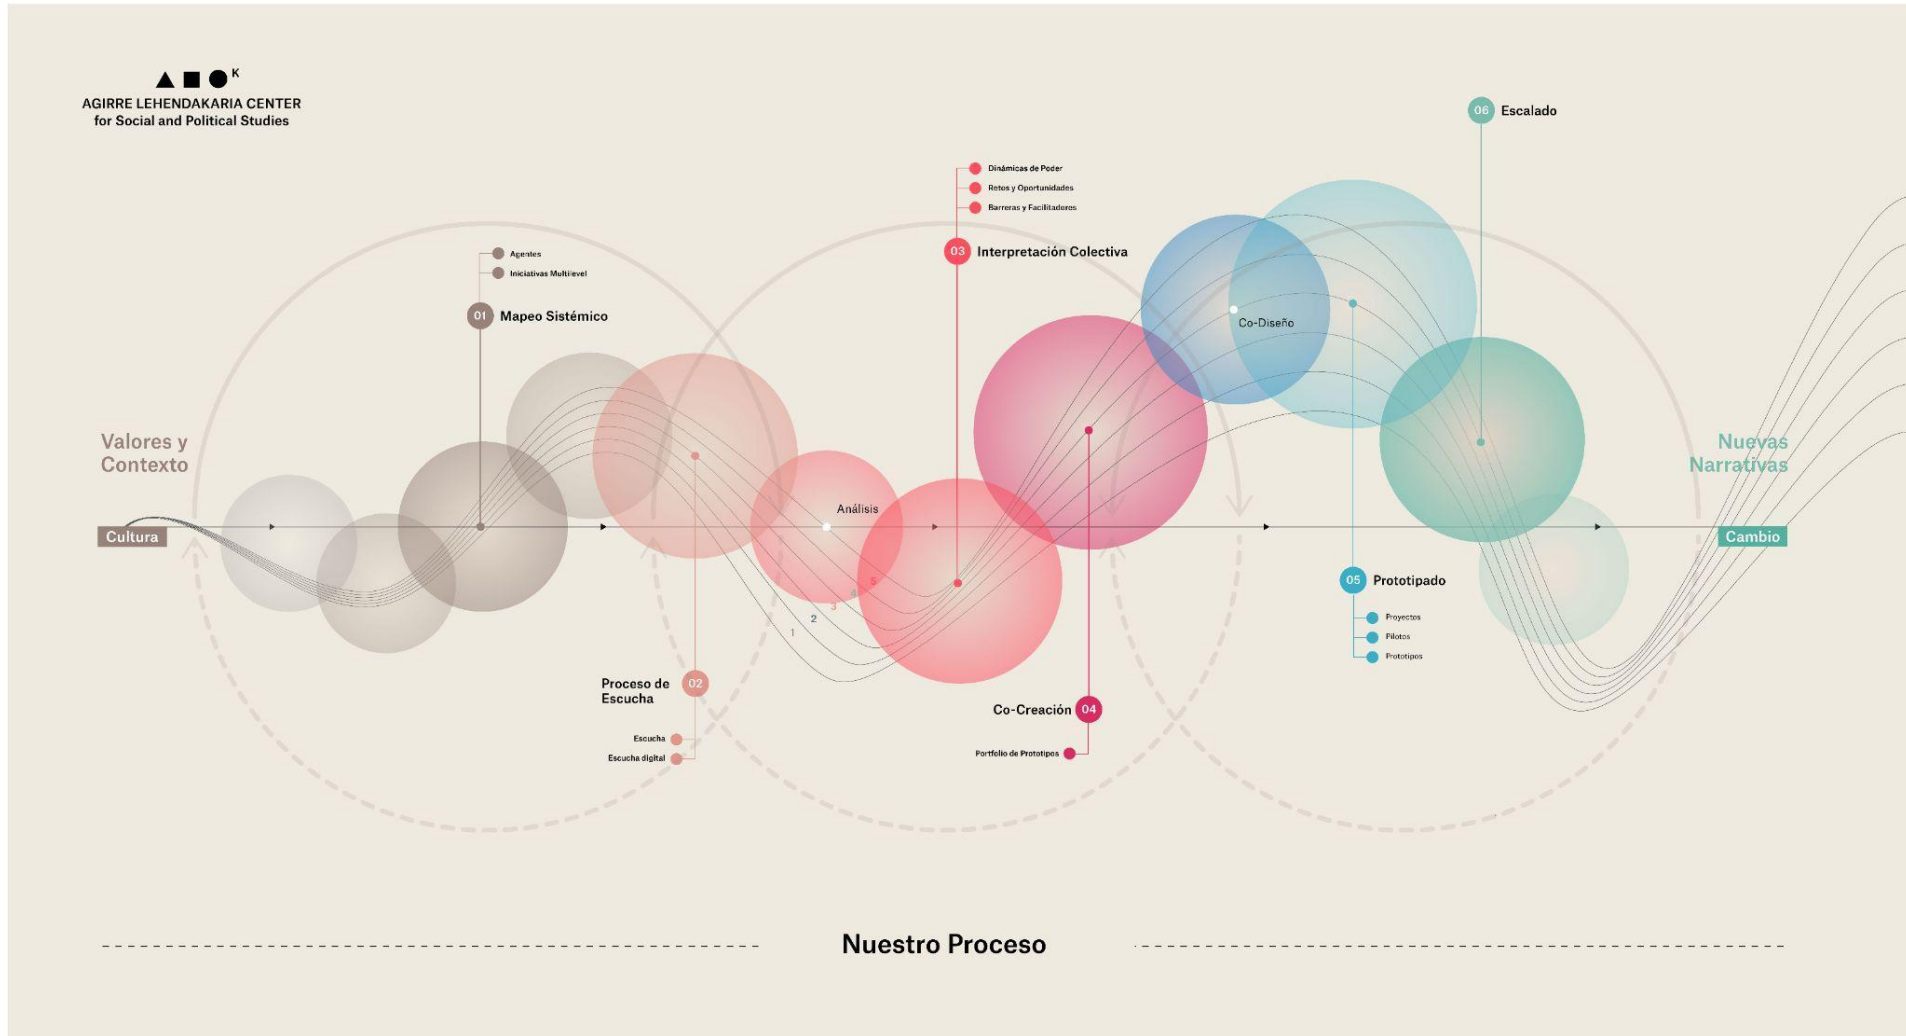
AGIRRE LEHENDAKARIA CENTER
for Social and Political Studies

06 Escalado

Dinámicas de Poder
Retos y Oportunidades
Barreras y Facilitadores
03 Interpretación Colectiva

Agentes
Iniciativas Multilevel
01 Mapeo Sistémico

Co-Diseño

Valores y Contexto

Nuevas Narrativas

Análisis

Cultura

Cambio

1 2 3 4 5

05 Prototipado
Proyectos
Pilotos
Prototipos

Proceso de Escucha 02
Escucha
Escucha digital

Co-Creación 04
Portfolio de Prototipos

Nuestro Proceso